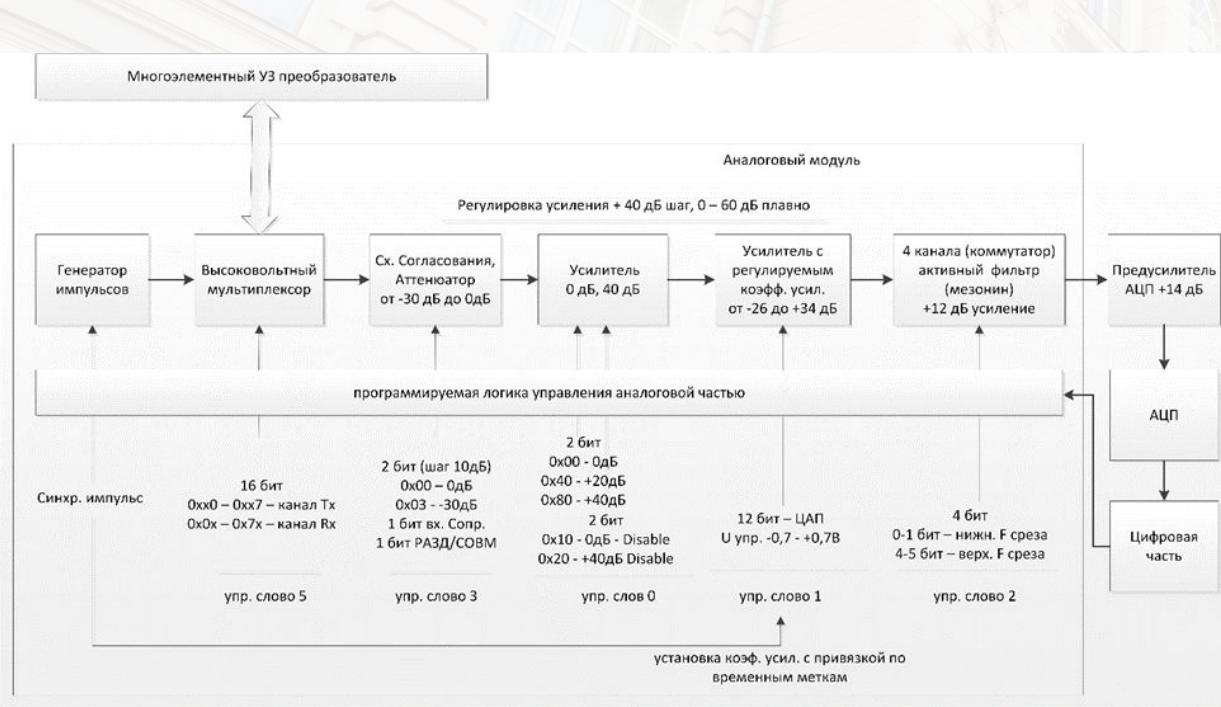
Многоэлементный УЗ преобразователь

Аналоговый модуль

Регулировка усиления + 40 дБ шаг, 0 – 60 дБ плавно

Генератор импульсов

Высоковольтный мультиплексор

Сх. Согласования, Аттенюатор от -30 дБ до 0дБ

Усилитель 0 дБ, 40 дБ

Усилитель с регулируемым коэфф. усил. от -26 до +34 дБ

4 канала (коммутатор) активный фильтр (мезонин) +12 дБ усиление

Предусилитель АЦП +14 дБ

АЦП

программируемая логика управления аналоговой частью

Синхр. импульс

16 бит
0xx0 – 0xx7 – канал Tx
0x0x – 0x7x – канал Rx

2 бит (шаг 10дБ)
0x00 – 0дБ
0x03 - -30дБ
1 бит вх. Сопр.
1 бит РАЗД/СОВМ

2 бит
0x00 - 0дБ
0x40 - +20дБ
0x80 - +40дБ
2 бит
0x10 - 0дБ - Disable
0x20 - +40дБ Disable

12 бит – ЦАП
U упр. -0,7 - +0,7В

4 бит
0-1 бит – нижн. F среза
4-5 бит – верх. F среза

Цифровая часть

упр. слово 5

упр. слово 3

упр. слов 0

упр. слово 1

упр. слово 2

установка коэф. усил. с привязкой по временным меткам